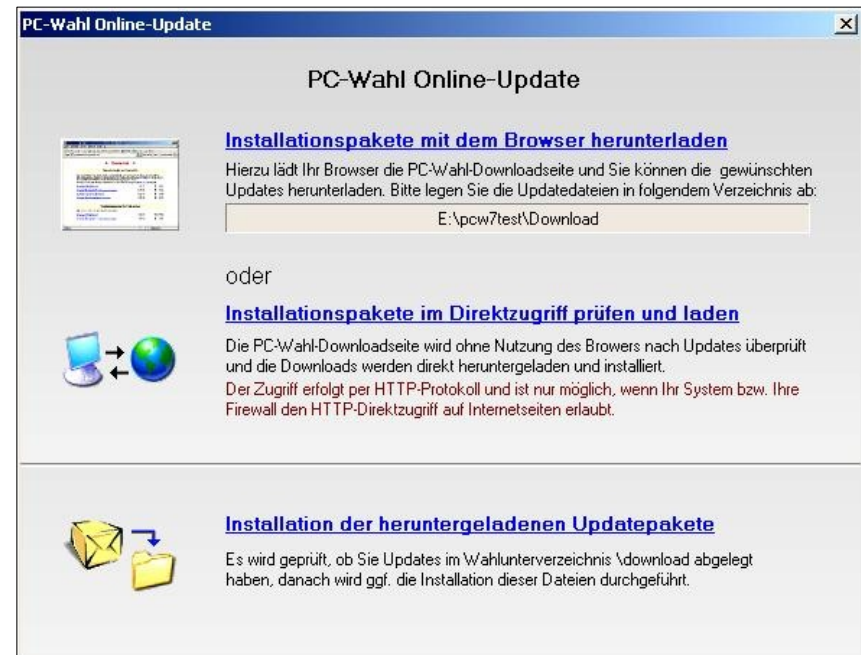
PC-Wahl Online-Update

×

PC-Wahl Online-Update

Installationspakete mit dem Browser herunterladen

Hierzu lädt Ihr Browser die PC-Wahl-Downloadseite und Sie können die gewünschten Updates herunterladen. Bitte legen Sie die Updatedateien in folgendem Verzeichnis ab:

E:\pcw7test\Download

oder

Installationspakete im Direktzugriff prüfen und laden

Die PC-Wahl-Downloadseite wird ohne Nutzung des Browers nach Updates überprüft und die Downloads werden direkt heruntergeladen und installiert.

Der Zugriff erfolgt per HTTP-Protokoll und ist nur möglich, wenn Ihr System bzw. Ihre Firewall den HTTP-Direktzugriff auf Internetseiten erlaubt.

Installation der heruntergeladenen Updatepakete

Es wird geprüft, ob Sie Updates im Wahlunterverzeichnis \download abgelegt haben, danach wird ggf. die Installation dieser Dateien durchgeführt.